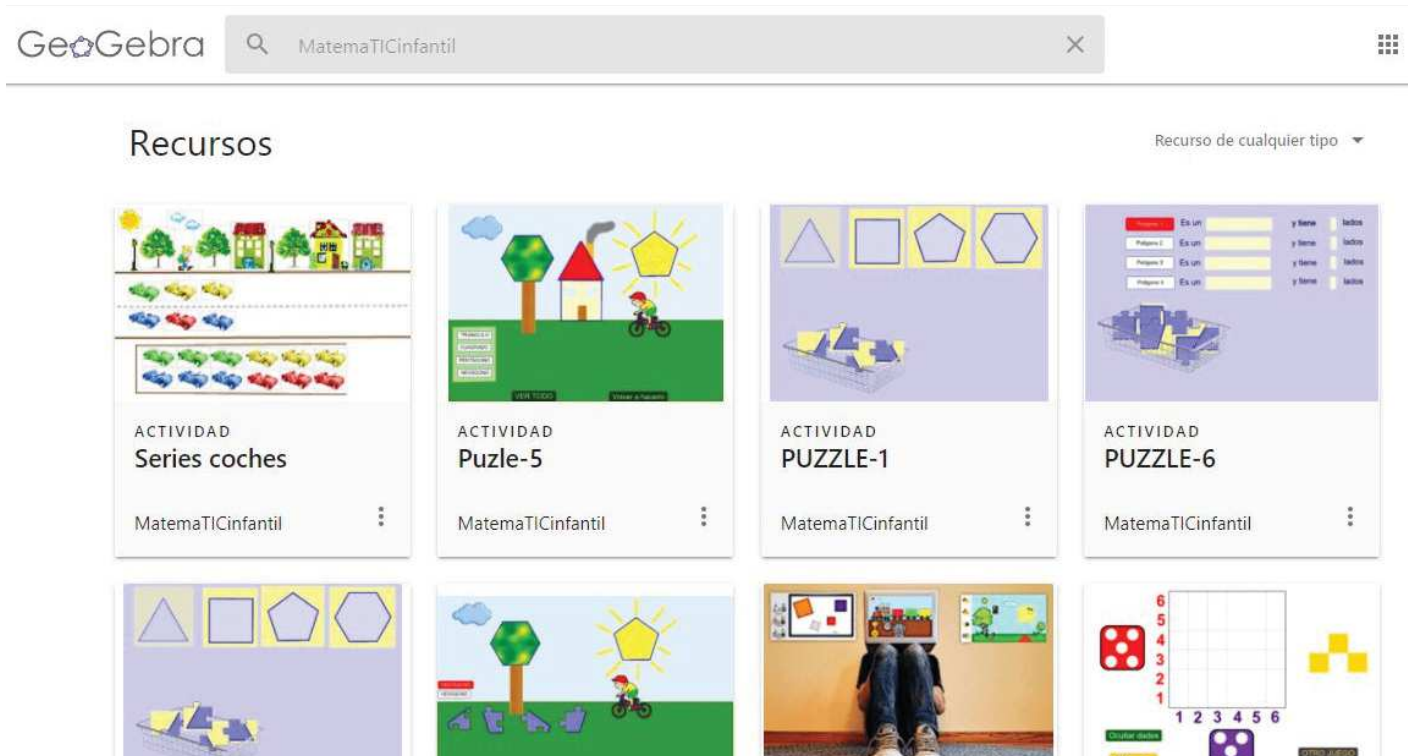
GeoGebra

MatemaTICinfantil

Recursos

Recurso de cualquier tipo

ACTIVIDAD
Series coches
MatemaTICinfantil

ACTIVIDAD
Puzle-5
MatemaTICinfantil

ACTIVIDAD
PUZZLE-1
MatemaTICinfantil

ACTIVIDAD
PUZZLE-6
MatemaTICinfantil

6
5
4
3
2
1
1 2 3 4 5 6